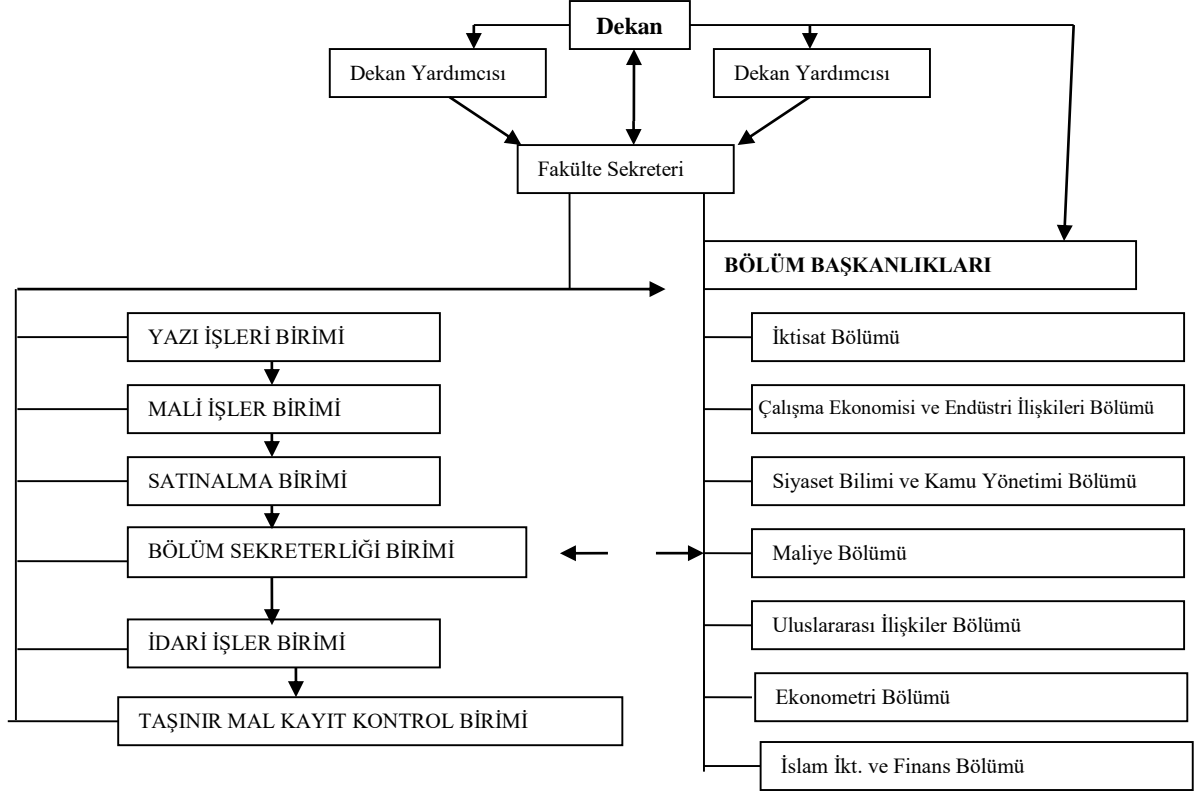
Dekan

Dekan Yardımcısı

Dekan Yardımcısı

Fakülte Sekreteri

BÖLÜM BAŞKANLIKLARI

YAZI İŞLERİ BİRİMİ

MALİ İŞLER BİRİMİ

SATINALMA BİRİMİ

BÖLÜM SEKRETERLİĞİ BİRİMİ

İDARİ İŞLER BİRİMİ

TAŞINIR MAL KAYIT KONTROL BİRİMİ

İktisat Bölümü

Çalışma Ekonomisi ve Endüstri İlişkileri Bölümü

Siyaset Bilimi ve Kamu Yönetimi Bölümü

Maliye Bölümü

Uluslararası İlişkiler Bölümü

Ekonometri Bölümü

İslam İkt. ve Finans Bölümü